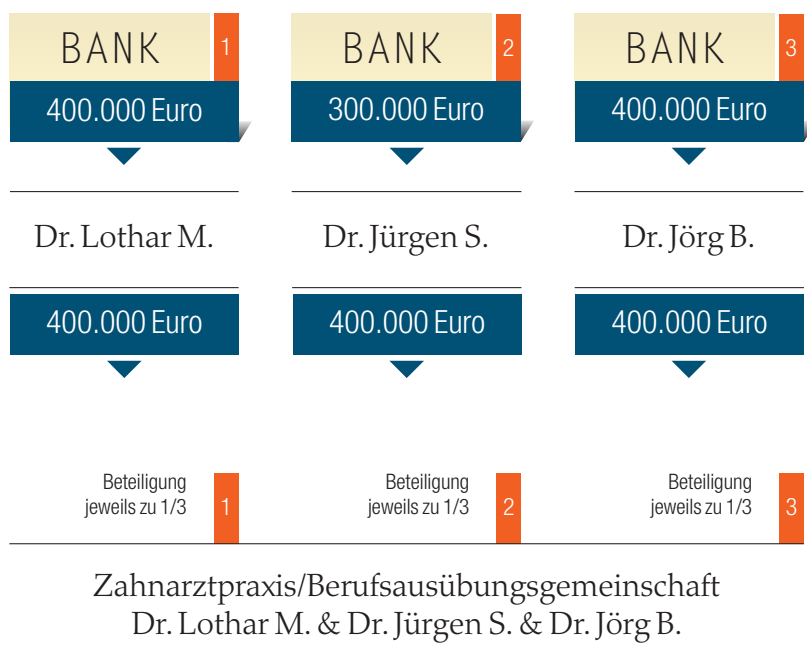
BANK 1
400.000 Euro

BANK 2
300.000 Euro

BANK 3
400.000 Euro

Dr. Lothar M.

Dr. Jürgen S.

Dr. Jörg B.

400.000 Euro

400.000 Euro

400.000 Euro

Beteiligung jeweils zu 1/3 1

Beteiligung jeweils zu 1/3 2

Beteiligung jeweils zu 1/3 3

Zahnarztpraxis/Berufsausübungsgemeinschaft
Dr. Lothar M. & Dr. Jürgen S. & Dr. Jörg B.